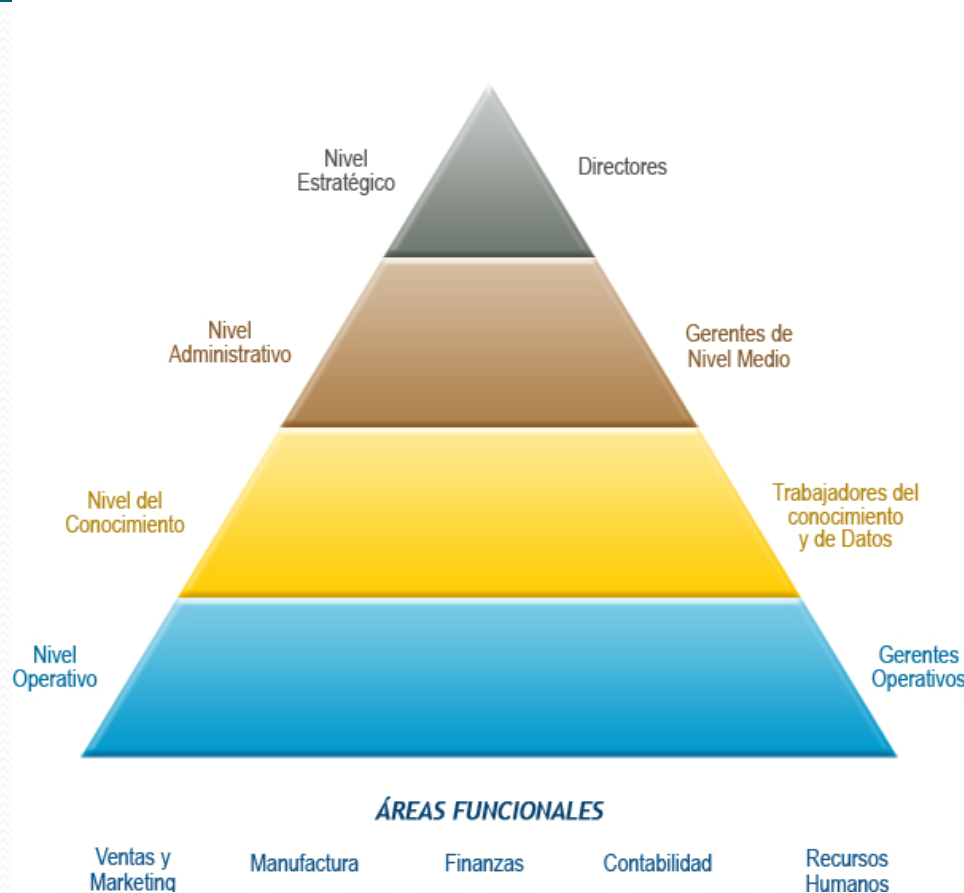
Nivel Estratégico

Directores

Nivel Administrativo

Gerentes de Nivel Medio

Nivel del Conocimiento

Trabajadores del conocimiento y de Datos

Nivel Operativo

Gerentes Operativos

ÁREAS FUNCIONALES

Ventas y Marketing

Manufactura

Finanzas

Contabilidad

Recursos Humanos